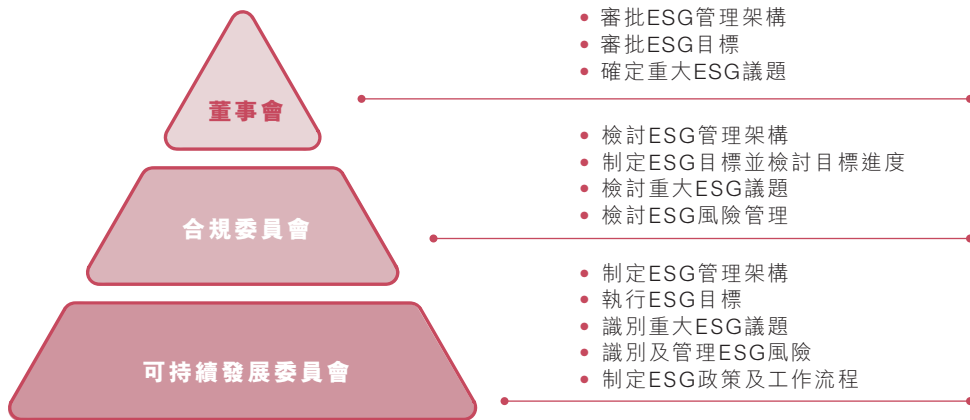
董事會

• 審批ESG管理架構
• 審批ESG目標
• 確定重大ESG議題

合規委員會

• 檢討ESG管理架構
• 制定ESG目標並檢討目標進度
• 檢討重大ESG議題
• 檢討ESG風險管理

可持續發展委員會

• 制定ESG管理架構
• 執行ESG目標
• 識別重大ESG議題
• 識別及管理ESG風險
• 制定ESG政策及工作流程